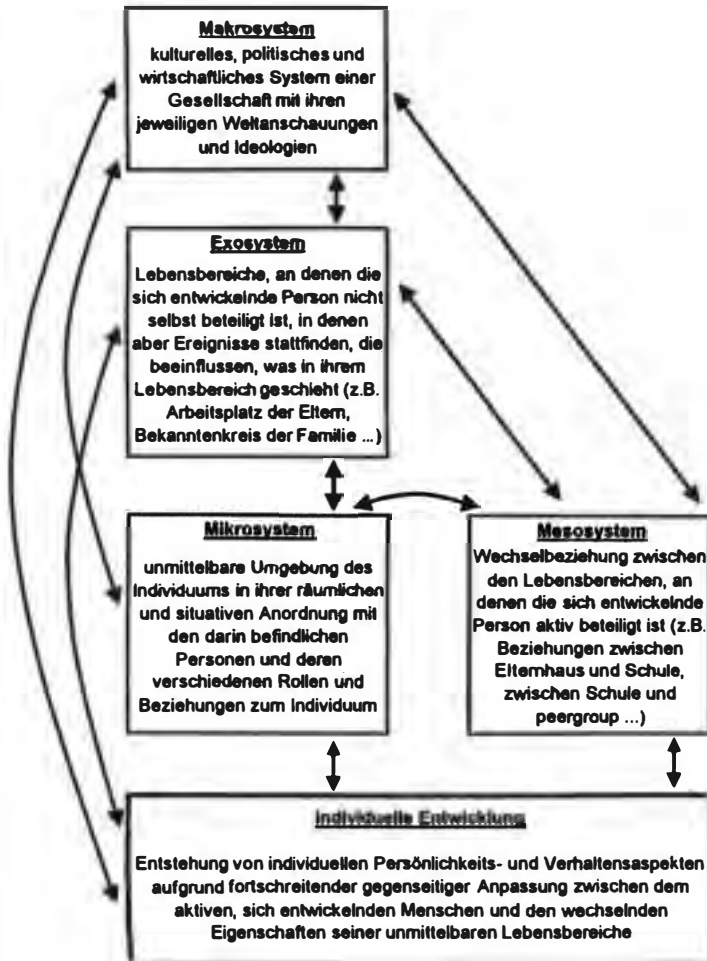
Makrosystem
kulturelles, politisches und wirtschaftliches System einer Gesellschaft mit ihren jeweiligen Weltanschauungen und Ideologien

Exosystem
Lebensbereiche, an denen die sich entwickelnde Person nicht selbst beteiligt ist, in denen aber Ereignisse stattfinden, die beeinflussen, was in ihrem Lebensbereich geschieht (z.B. Arbeitsplatz der Eltern, Bekanntenkreis der Familie ...)

Mikrosystem
unmittelbare Umgebung des Individuums in ihrer räumlichen und situativen Anordnung mit den darin befindlichen Personen und deren verschiedenen Rollen und Beziehungen zum Individuum

Mesosystem
Wechselbeziehung zwischen den Lebensbereichen, an denen die sich entwickelnde Person aktiv beteiligt ist (z.B. Beziehungen zwischen Elternhaus und Schule, zwischen Schule und peergroup ...)

Individuelle Entwicklung
Entstehung von individuellen Persönlichkeits- und Verhaltensaspekten aufgrund fortschreitender gegenseitiger Anpassung zwischen dem aktiven, sich entwickelnden Menschen und den wechselnden Eigenschaften seiner unmittelbaren Lebensbereiche